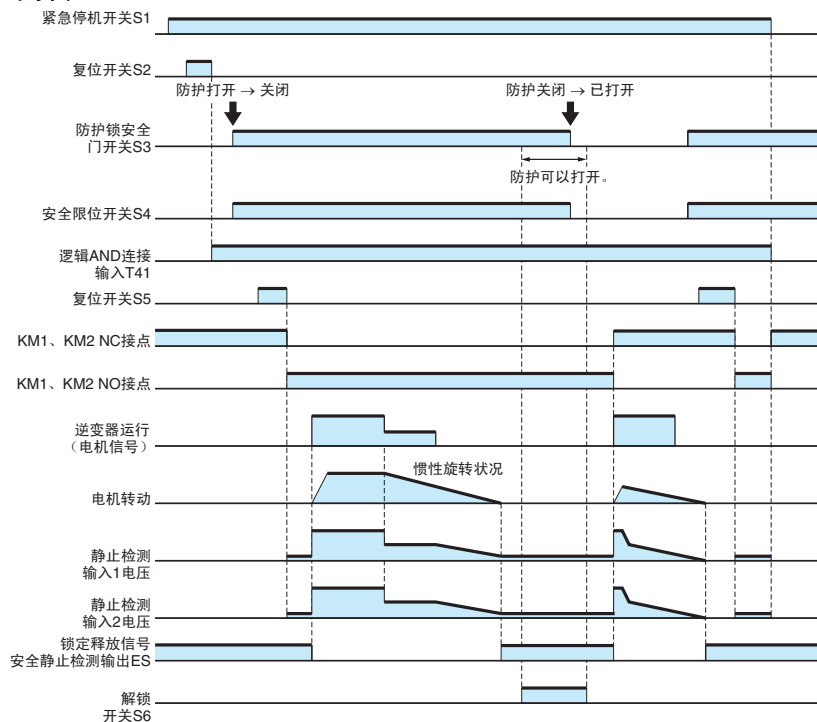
紧急停机开关S1

复位开关S2

防护打开 → 关闭

防护关闭 → 已打开

防护锁安全门开关S3

防护可以打开。

安全限位开关S4

逻辑AND连接输入T41

复位开关S5

KM1、KM2 NC接点

KM1、KM2 NO接点

逆变器运行（电机信号）

惯性旋转状况

电机转动

静止检测输入1电压

静止检测输入2电压

锁定释放信号安全静止检测输出ES

解锁开关S6